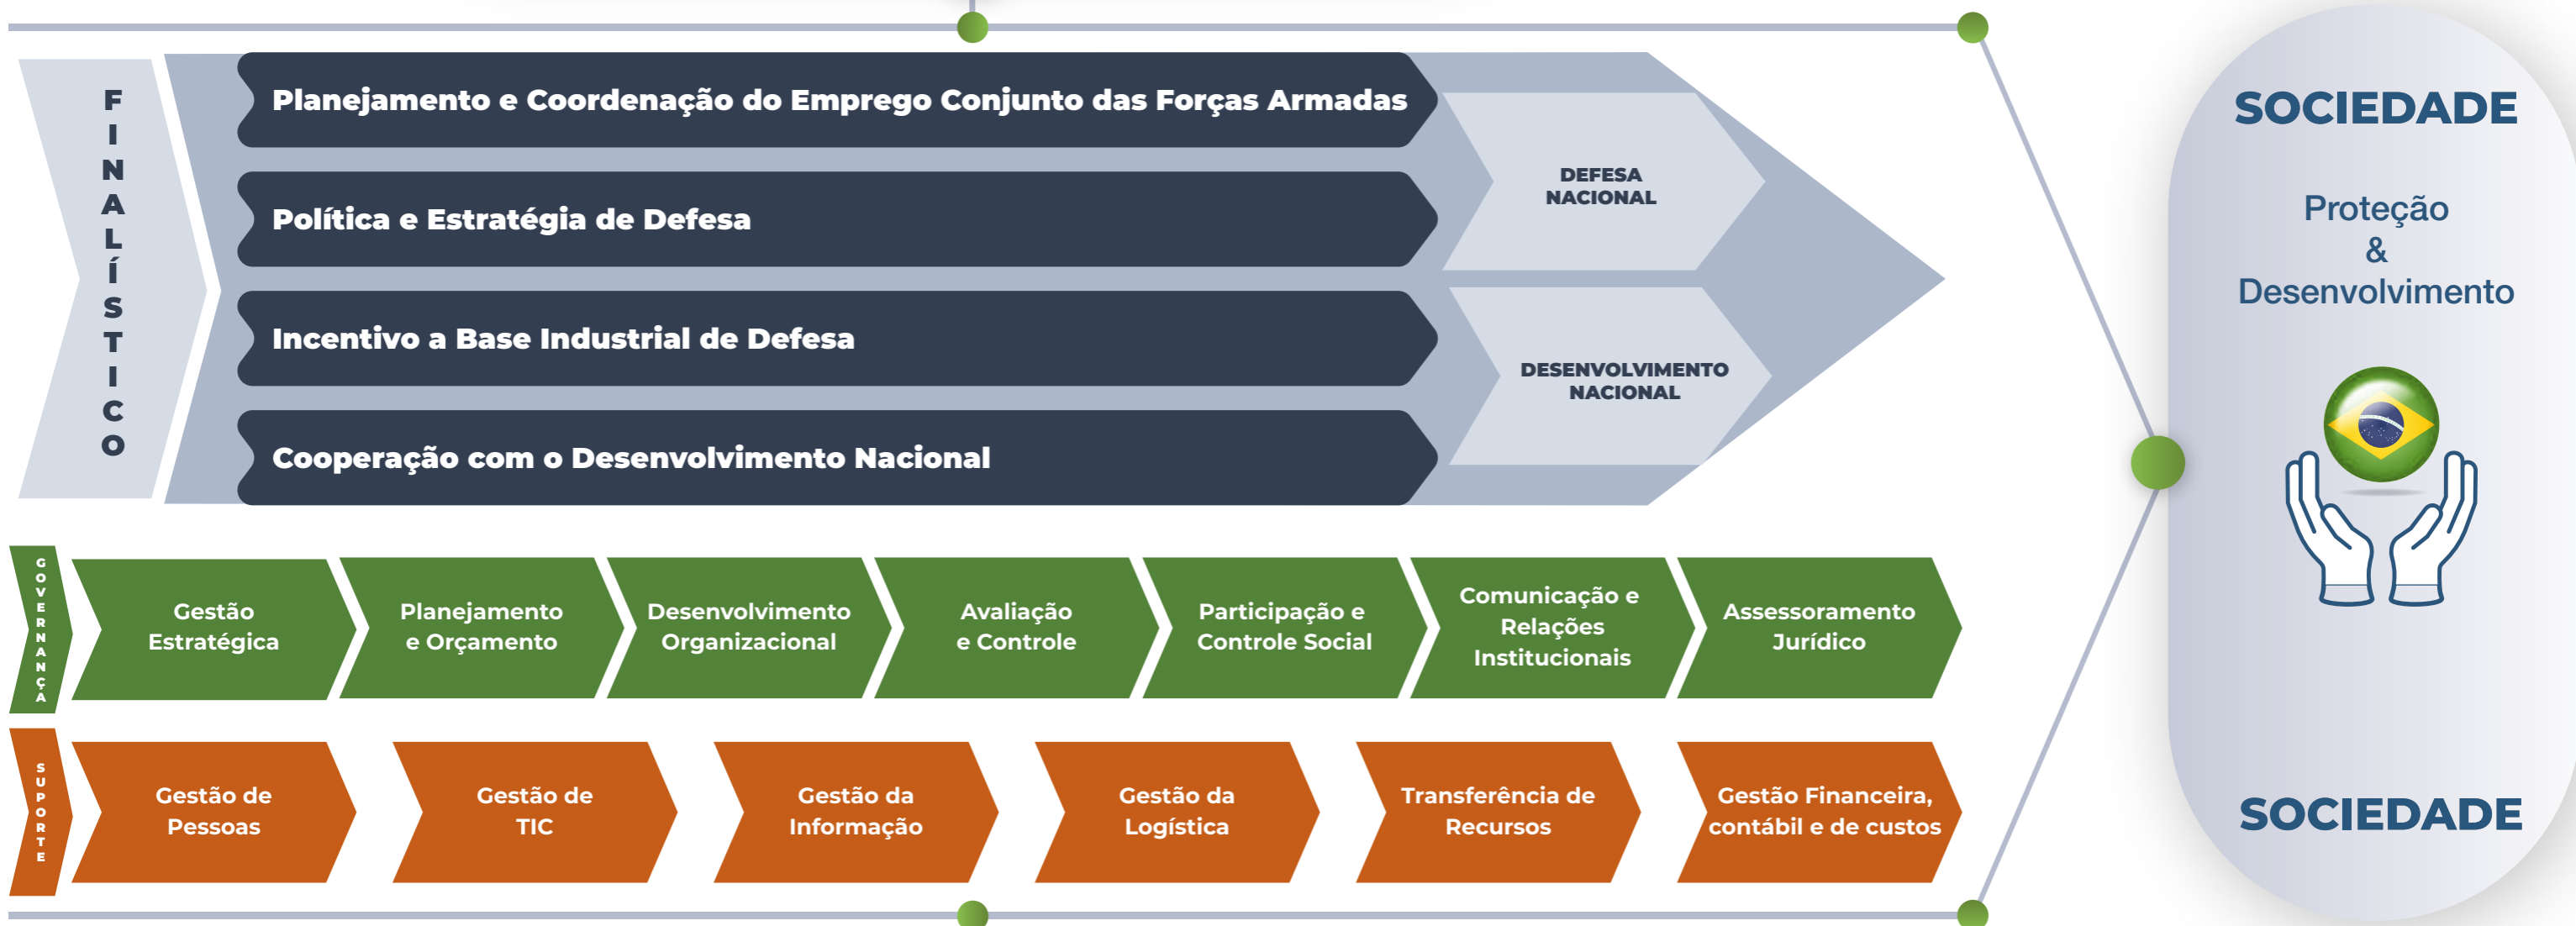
FINALÍSTICO

Planejamento e Coordenação do Emprego Conjunto das Forças Armadas

Política e Estratégia de Defesa

Incentivo a Base Industrial de Defesa

Cooperação com o Desenvolvimento Nacional

DEFESA NACIONAL

DESENVOLVIMENTO NACIONAL

SOCIEDADE

Proteção & Desenvolvimento

GOVERNANÇA

Gestão Estratégica

Planejamento e Orçamento

Desenvolvimento Organizacional

Avaliação e Controle

Participação e Controle Social

Comunicação e Relações Institucionais

Assessoramento Jurídico

SUPORTE

Gestão de Pessoas

Gestão de TIC

Gestão da Informação

Gestão da Logística

Transferência de Recursos

Gestão Financeira, contábil e de custos

SOCIEDADE